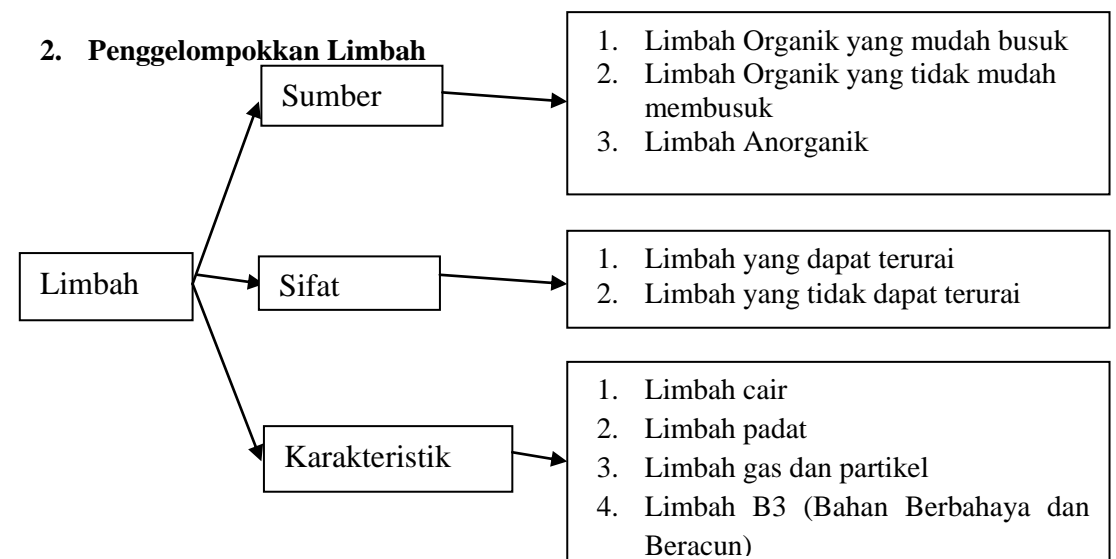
2. Penggelompokkan Limbah

Sumber

1. Limbah Organik yang mudah busuk
2. Limbah Organik yang tidak mudah membusuk
3. Limbah Anorganik

Limbah

Sifat

1. Limbah yang dapat terurai
2. Limbah yang tidak dapat terurai

Karakteristik

1. Limbah cair
2. Limbah padat
3. Limbah gas dan partikel
4. Limbah B3 (Bahan Berbahaya dan Beracun)